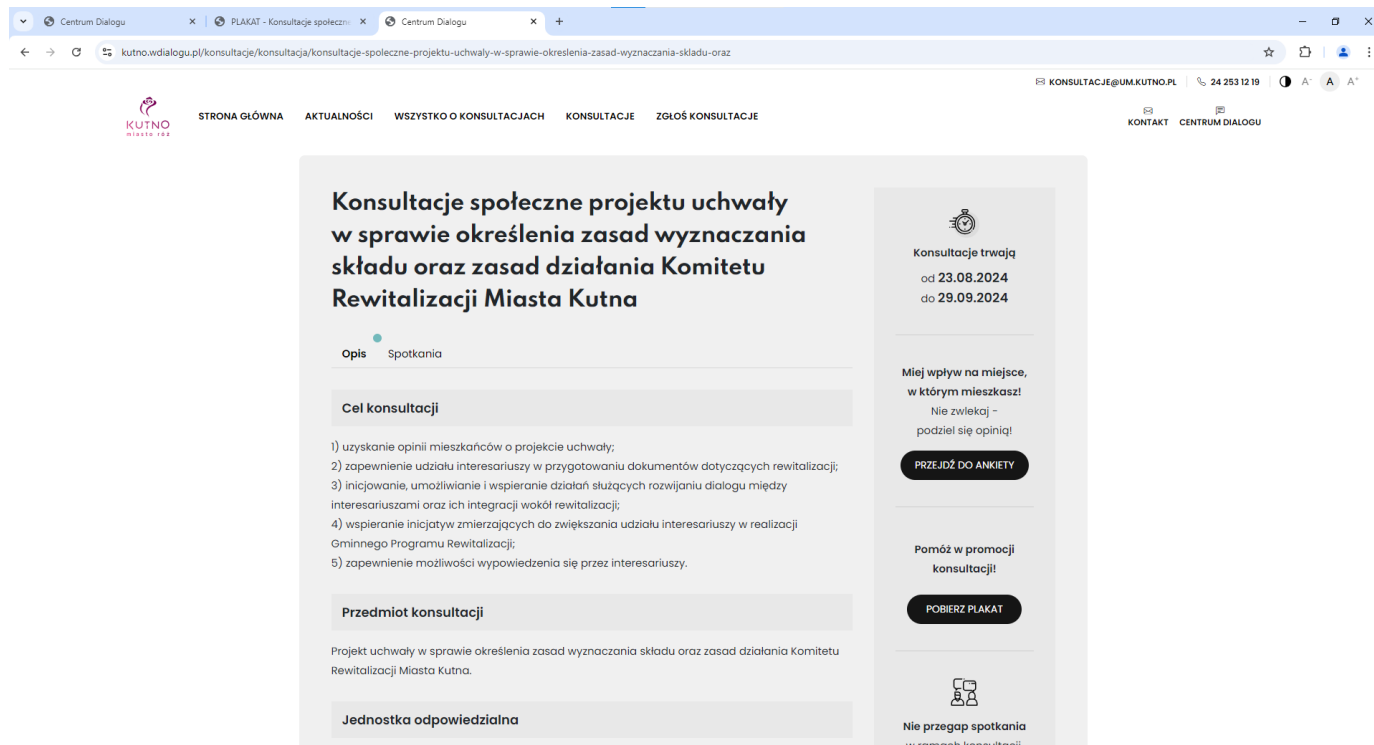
Centrum Dialogu
PLAKAT - Konsultacje społeczn
Centrum Dialogu
kutno.wdialogu.pl/konsultacje/konsultacja/konsultacje-spoleczne-projektu-uchwaly-w-sprawie-okreslenia-zasad-wyznaczania-skladu-oraz

KONSULTACJE@UM.KUTNO.PL 24 253 12 19 A A A

KUTNO miasto róż
STRONA GŁÓWNA AKTUALNOŚCI WSZYSTKO O KONSULTACJACH KONSULTACJE ZGŁOŚ KONSULTACJE
KONTAKT CENTRUM DIALOGU

Konsultacje społeczne projektu uchwały w sprawie określenia zasad wyznaczania składu oraz zasad działania Komitetu Rewitalizacji Miasta Kutna

Opis Spotkania

Cel konsultacji

1) uzyskanie opinii mieszkańców o projekcie uchwały;
2) zapewnienie udziału interesariuszy w przygotowaniu dokumentów dotyczących rewitalizacji;
3) inicjowanie, umożliwianie i wspieranie działań służących rozwijaniu dialogu między interesariuszami oraz ich integracji wokół rewitalizacji;
4) wspieranie inicjatyw zmierzających do zwiększania udziału interesariuszy w realizacji Gminnego Programu Rewitalizacji;
5) zapewnienie możliwości wypowiedzenia się przez interesariuszy.

Przedmiot konsultacji

Projekt uchwały w sprawie określenia zasad wyznaczania składu oraz zasad działania Komitetu Rewitalizacji Miasta Kutna.

Jednostka odpowiedzialna

Konsultacje trwają
od 23.08.2024
do 29.09.2024

Miej wpływ na miejsce, w którym mieszkasz!
Nie zwlekaj - podziel się opinią!
PRZEJDŹ DO ANKIETY

Pomóż w promocji konsultacji!
POBIERZ PLAKAT

Nie przegap spotkania
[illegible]